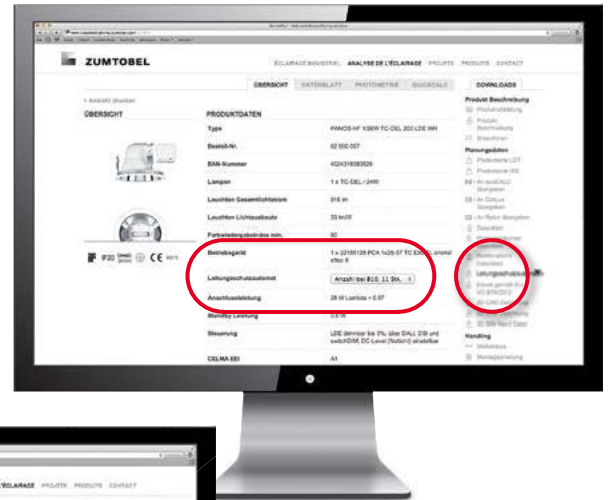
ZUMTOBEL

ÉCLAIRAGE INDUSTRIEL ANALYSE DE L'ÉCLAIRAGE PROJETS PRODUITS CONTACT

ÜBERSICHT DATENBLATT PHOTOMETRIE QUICKCALC DOWNLOADS

ÜBERSICHT

PRODUKTDATEN

| | |
|---|---|
| Typ | PANOS HF V26W TC-DEL 200 LDE WH |
| Bestell-Nr. | 60 900 007 |
| EAN-Nummer | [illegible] |
| Lampen | 1 x TC-DEL / 26W |
| Leuchten Gesamtlichtstrom | 816 lm |
| Leuchten Lichtausbeute | 33 lm/W |
| Farbwiedergabeindex min. | 80 |
| Betriebsgerät | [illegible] |
| Leitungsschutzautomat | Anzahl bei B10: 11 Stk. |
| Anschlussleistung | 26 W Lambda = 0.97 |
| Standby Leistung | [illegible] |
| Steuerung | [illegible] |
| CELMA EEI | A1 |

IP20

Produkt Beschreibung

Planungsdaten

Leitungsschutzautomat

Handling

ÉCLAIRAGE PROJETS PRODUITS CONTACT